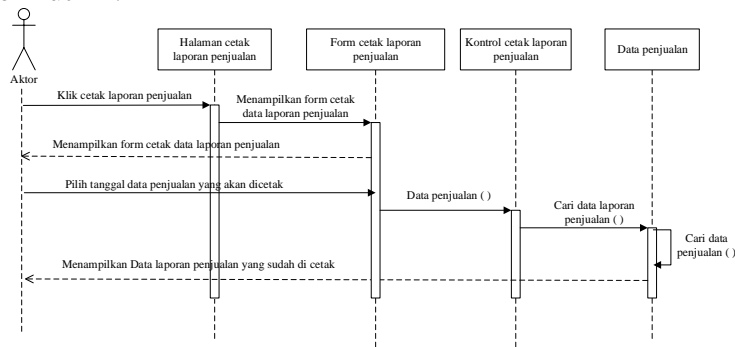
Aktor

Halaman cetak laporan penjualan

Form cetak laporan penjualan

Kontrol cetak laporan penjualan

Data penjualan

Klik cetak laporan penjualan

Menampilkan form cetak data laporan penjualan

Menampilkan form cetak data laporan penjualan

Pilih tanggal data penjualan yang akan dicetak

Data penjualan ( )

Cari data laporan penjualan ( )

Cari data penjualan ( )

Menampilkan Data laporan penjualan yang sudah di cetak